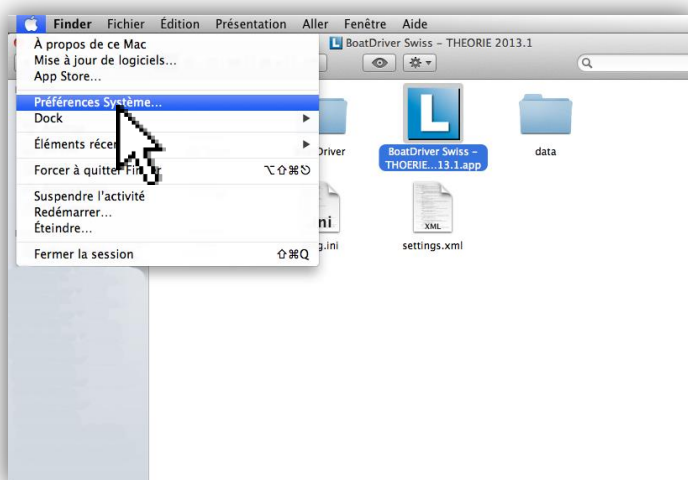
Finder Fichier Édition Présentation Aller Fenêtre Aide

À propos de ce Mac
Mise à jour de logiciels…
App Store…

Préférences Système…
Dock

Éléments réce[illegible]

Forcer à quitter Fi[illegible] ⌥⇧⌘⎋

Suspendre l'activité
Redémarrer…
Éteindre…

Fermer la session ⇧⌘Q

BoatDriver Swiss – THEORIE 2013.1

Driver

BoatDriver Swiss – THEORIE…13.1.app

data

ini

g.ini

XML

settings.xml